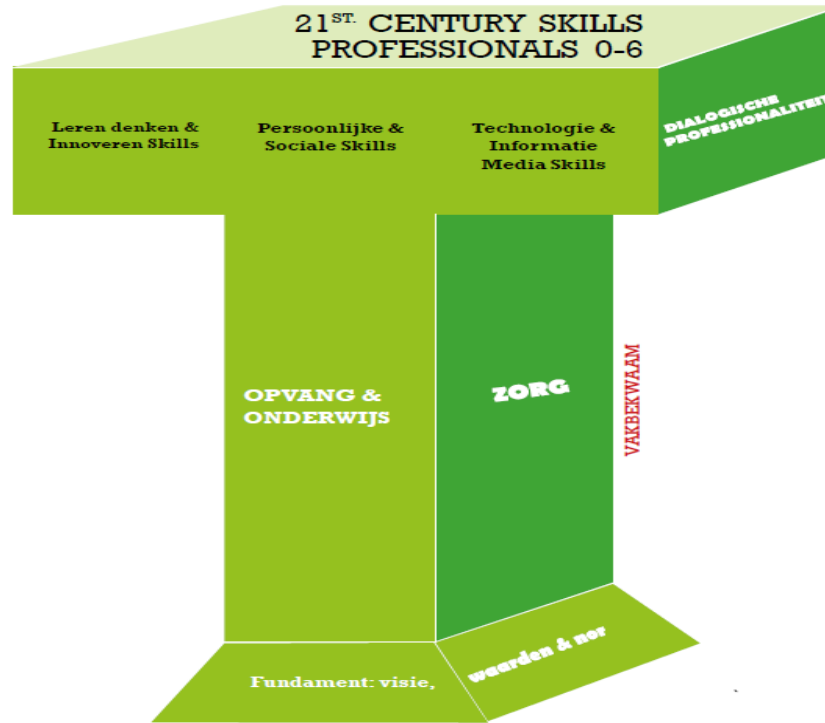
21$^{ST.}$ CENTURY SKILLS PROFESSIONALS 0-6

Leren denken & Innoveren Skills

Persoonlijke & Sociale Skills

Technologie & Informatie Media Skills

DIALOGISCHE PROFESSIONALITEIT

OPVANG & ONDERWIJS

ZORG

VAKBEKWAAM

Fundament: visie,

waarden & nor